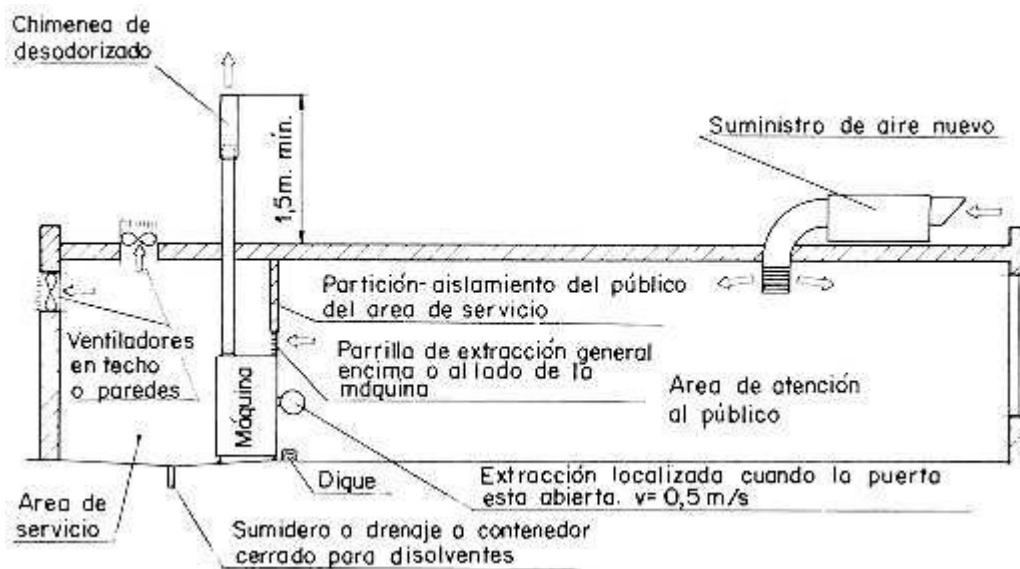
Chimenea de desodorizado

1,5m. mín.

Suministro de aire nuevo

Partición- aislamiento del público del area de servicio

Ventiladores en techo o paredes

Parrilla de extracción general encima o al lado de la máquina

Máquina

Area de atención al público

Area de servicio

Dique

Extracción localizada cuando la puerta esta abierta. v= 0,5 m/s

Sumidero o drenaje o contenedor cerrado para disolventes